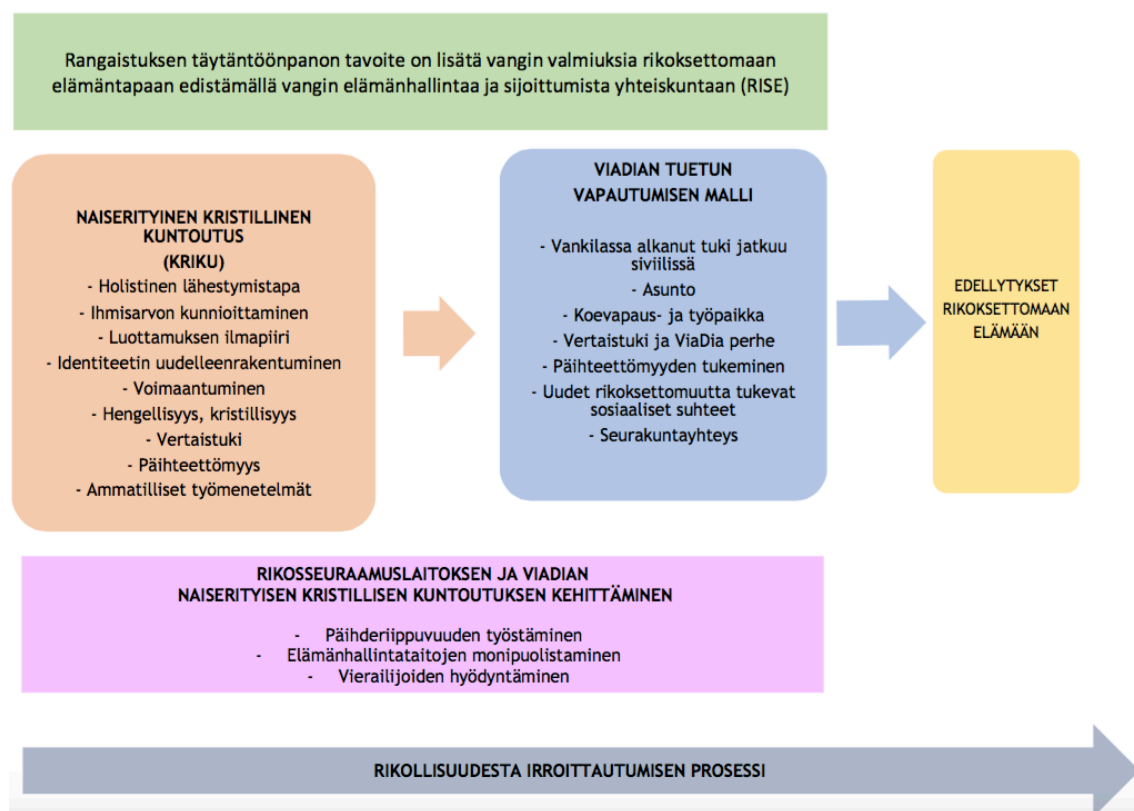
Rangaistuksen täytäntöönpanon tavoite on lisätä vangin valmiuksia rikoksettomaan elämäntapaan edistämällä vangin elämänhallintaa ja sijoittumista yhteiskuntaan (RISE)

NAISERITYINEN KRISTILLINEN KUNTOUTUS
(KRIKU)
- Holistinen lähestymistapa
- Ihmisarvon kunnioittaminen
- Luottamuksen ilmapiiri
- Identiteetin uudelleenrakentuminen
- Voimaantuminen
- Hengellisyys, kristillisyys
- Vertaistuki
- Päihteettömyys
- Ammatilliset työmenetelmät

VIADIAN TUETUN VAPAUTUMISEN MALLI
- Vankilassa alkanut tuki jatkuu siviilissä
- Asunto
- Koevapaus- ja työpaikka
- Vertaistuki ja ViaDia perhe
- Päihteettömyyden tukeminen
- Uudet rikoksettomuutta tukevat sosiaaliset suhteet
- Seurakuntayhteys

EDELLYTYKSET RIKOKSETTOMAAN ELÄMÄÄN

RIKOSSEURAAMUSLAITOKSEN JA VIADIAN
NAISERITYISEN KRISTILLISEN KUNTOUTUKSEN KEHITTÄMINEN
- Päihderiippuvuuden työstäminen
- Elämänhallintataitojen monipuolistaminen
- Vierailijoiden hyödyntäminen

RIKOLLISUUDESTA IRROITTAUTUMISEN PROSESSI